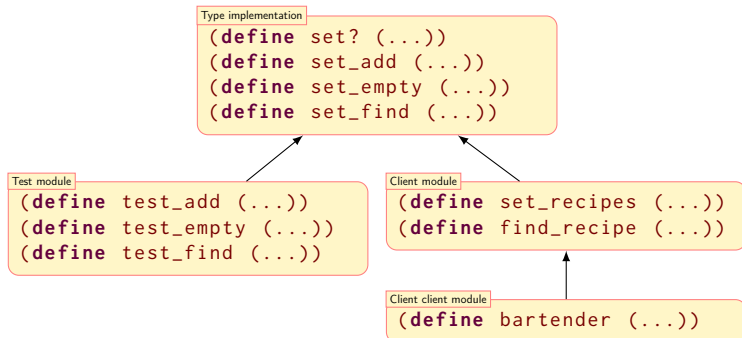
Type implementation
(define set? (...))
(define set_add (...))
(define set_empty (...))
(define set_find (...))

Test module
(define test_add (...))
(define test_empty (...))
(define test_find (...))

Client module
(define set_recipes (...))
(define find_recipe (...))

Client client module
(define bartender (...))